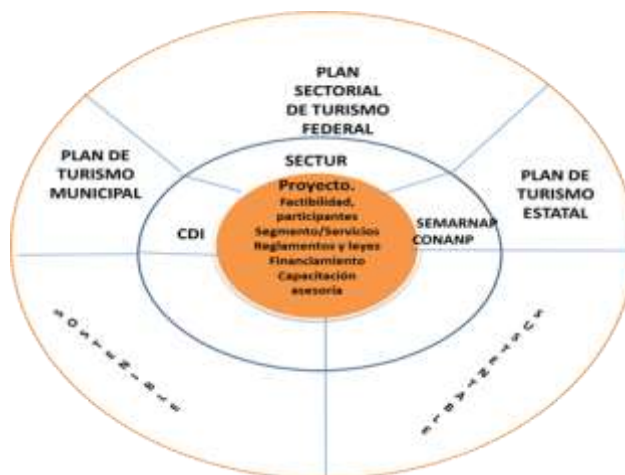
PLAN SECTORIAL DE TURISMO FEDERAL

PLAN DE TURISMO MUNICIPAL

PLAN DE TURISMO ESTATAL

SECTUR

CDI

SEMARNAP CONANP

Proyecto.
Factibilidad, participantes
Segmento/Servicios
Reglamentos y leyes
Financiamiento
Capacitación
asesoría

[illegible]

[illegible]